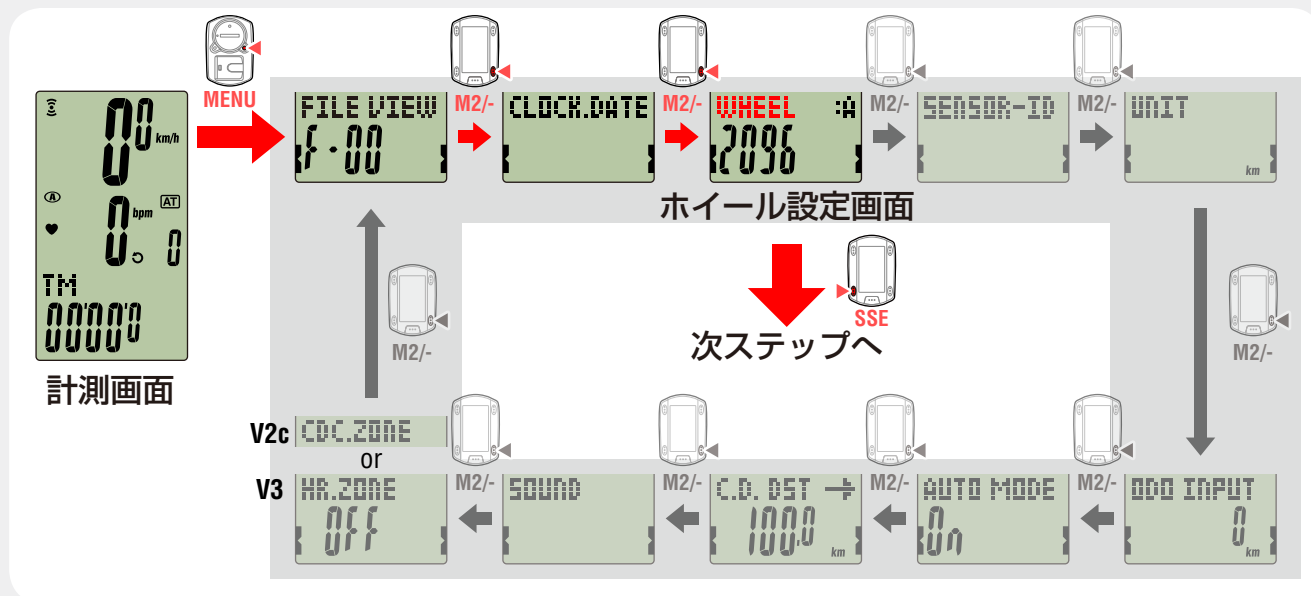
MENU

km/h
bpm
AT
0
TM
0000
計測画面

FILE VIEW
f·00
M2/-
CLOCK.DATE
M2/-
WHEEL :A
2096
M2/-
SENSOR-ID
M2/-
UNIT
km

ホイール設定画面

SSE
次ステップへ

M2/-
M2/-

V2c CDC.ZONE
or
V3 HR.ZONE
OFF
M2/-
SOUND
M2/-
C.D. DST
1000
km
M2/-
AUTO MODE
On
M2/-
ODO INPUT
0
km